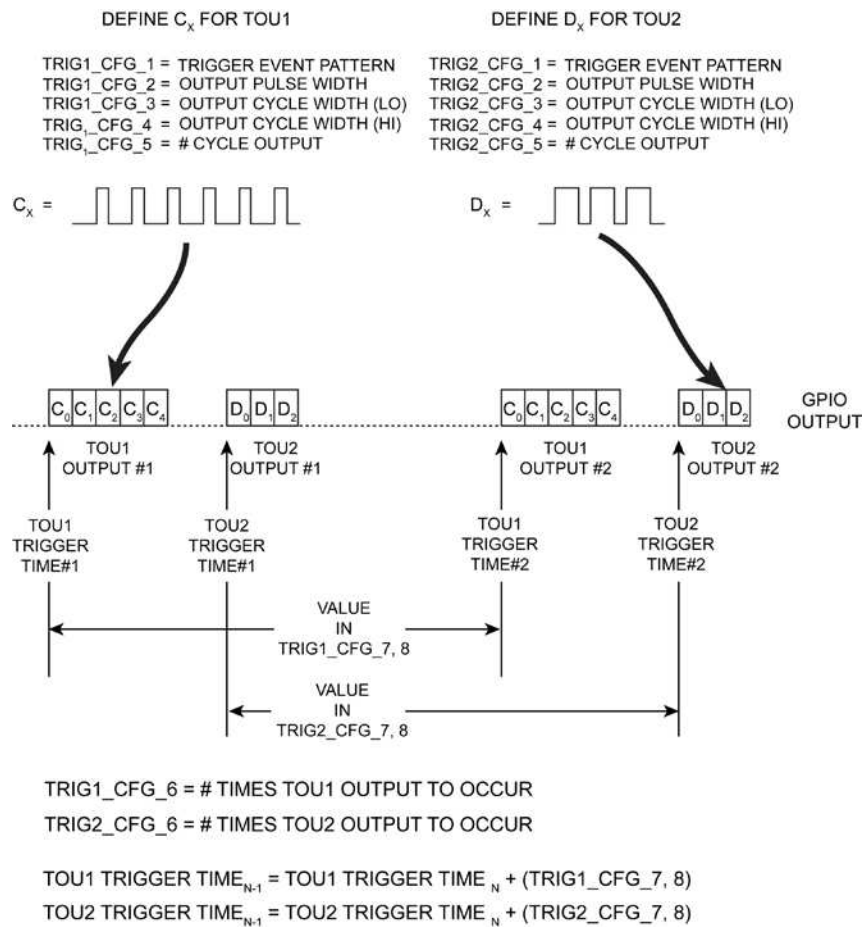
DEFINE $C_X$ FOR TOU1

TRIG1_CFG_1 = TRIGGER EVENT PATTERN
TRIG1_CFG_2 = OUTPUT PULSE WIDTH
TRIG1_CFG_3 = OUTPUT CYCLE WIDTH (LO)
TRIG$_1$_CFG_4 = OUTPUT CYCLE WIDTH (HI)
TRIG$_1$_CFG_5 = # CYCLE OUTPUT

DEFINE $D_X$ FOR TOU2

TRIG2_CFG_1 = TRIGGER EVENT PATTERN
TRIG2_CFG_2 = OUTPUT PULSE WIDTH
TRIG2_CFG_3 = OUTPUT CYCLE WIDTH (LO)
TRIG2_CFG_4 = OUTPUT CYCLE WIDTH (HI)
TRIG2_CFG_5 = # CYCLE OUTPUT

$C_X$ =

$D_X$ =

| $C_0$ | $C_1$ | $C_2$ | $C_3$ | $C_4$ |
|---|---|---|---|---|

| $D_0$ | $D_1$ | $D_2$ |
|---|---|---|

| $C_0$ | $C_1$ | $C_2$ | $C_3$ | $C_4$ |
|---|---|---|---|---|

| $D_0$ | $D_1$ | $D_2$ |
|---|---|---|

GPIO OUTPUT

TOU1 OUTPUT #1

TOU2 OUTPUT #1

TOU1 OUTPUT #2

TOU2 OUTPUT #2

TOU1 TRIGGER TIME#1

TOU2 TRIGGER TIME#1

TOU1 TRIGGER TIME#2

TOU2 TRIGGER TIME#2

VALUE IN TRIG1_CFG_7, 8

VALUE IN TRIG2_CFG_7, 8

TRIG1_CFG_6 = # TIMES TOU1 OUTPUT TO OCCUR

TRIG2_CFG_6 = # TIMES TOU2 OUTPUT TO OCCUR

TOU1 TRIGGER TIME$_{N-1}$ = TOU1 TRIGGER TIME $_N$ + (TRIG1_CFG_7, 8)

TOU2 TRIGGER TIME$_{N-1}$ = TOU2 TRIGGER TIME $_N$ + (TRIG2_CFG_7, 8)